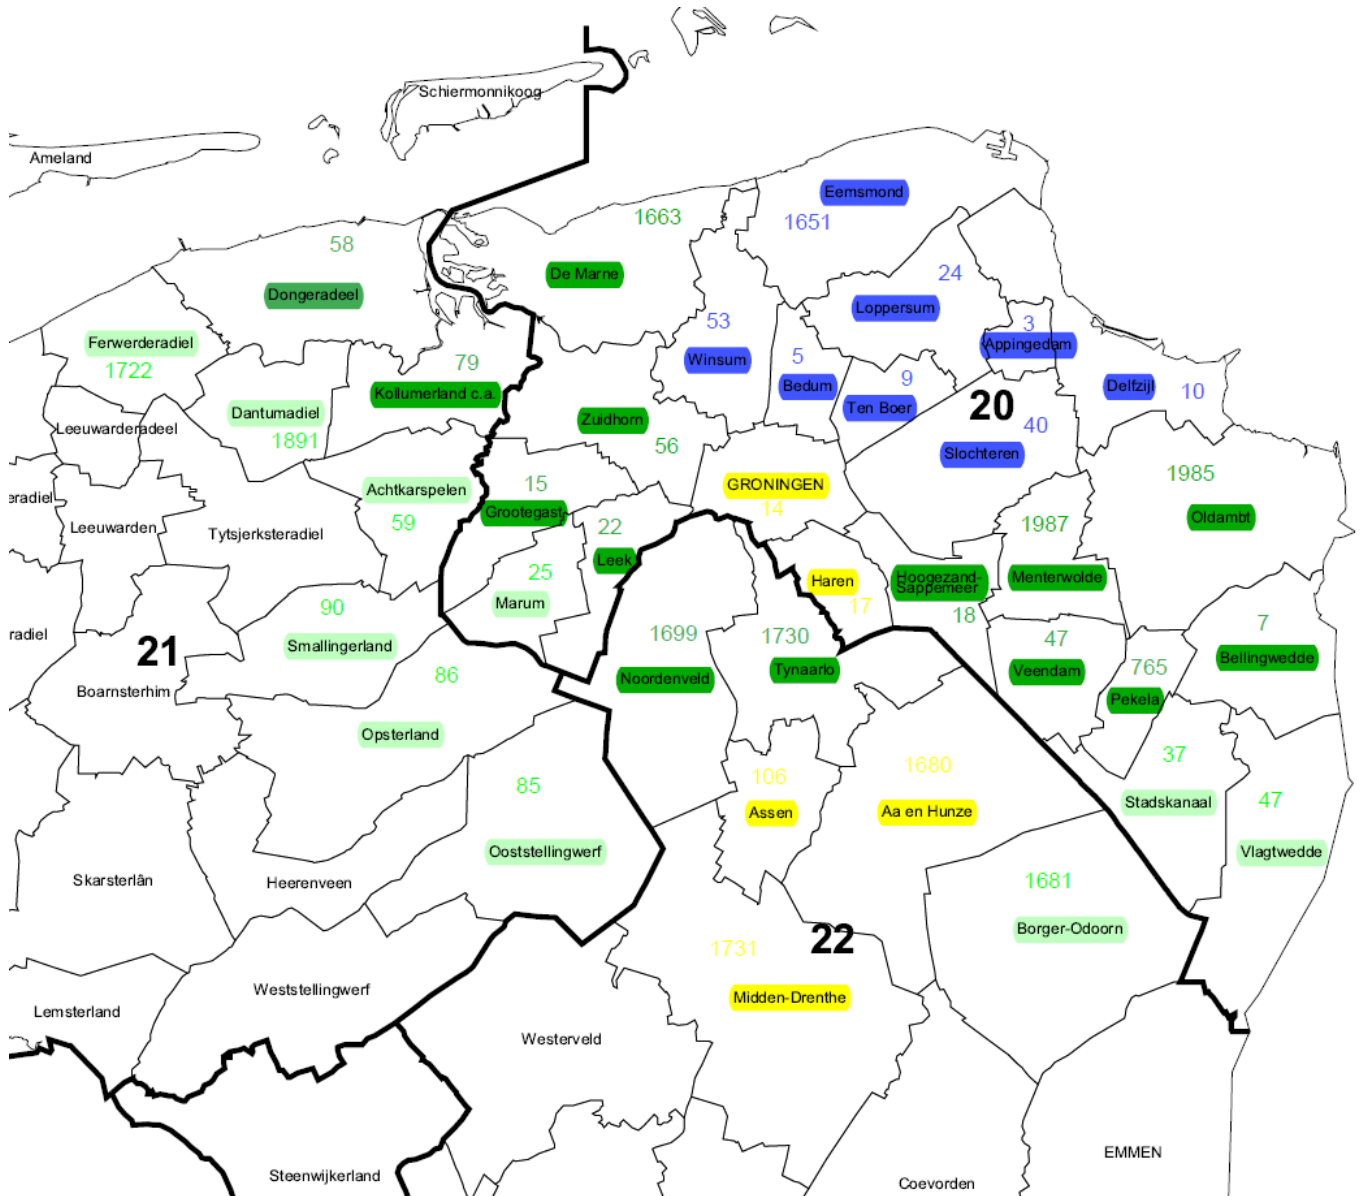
Schiermonnikoog
Ameland
Eemsmond
1663
1651
58
De Marne
24
Dongeradeel
Loppersum
53
3
Ferwerderadiel
79
Appingedam
1722
Winsum
5
Kollumerland c.a.
Bedum
9
Delfzijl
10
Dantumadiel
Zuidhorn
Ten Boer
20
Leeuwarderadeel
1891
40
56
Slochteren
15
GRONINGEN
1985
eradiel
Achtkarspelen
Grootegast
14
Leeuwarden
Tytsjerksteradiel
59
22
1987
Oldambt
Leek
25
Haren
Hoogezand-Sappemeer
Menterwolde
90
Marum
17
radiel
18
7
1699
1730
47
21
Smallingerland
765
Bellingwedde
Noordenveld
Tynaarlo
Veendam
86
Boarnsterhim
Pekela
Opsterland
1680
37
106
85
47
Assen
Aa en Hunze
Stadskanaal
Ooststellingwerf
Vlagtwedde
1681
Skarsterlân
Heerenveen
Borger-Odoorn
1731
22
Weststellingwerf
Midden-Drenthe
Lemsterland
Westerveld
EMMEN
Steenwijkerland
Coevorden